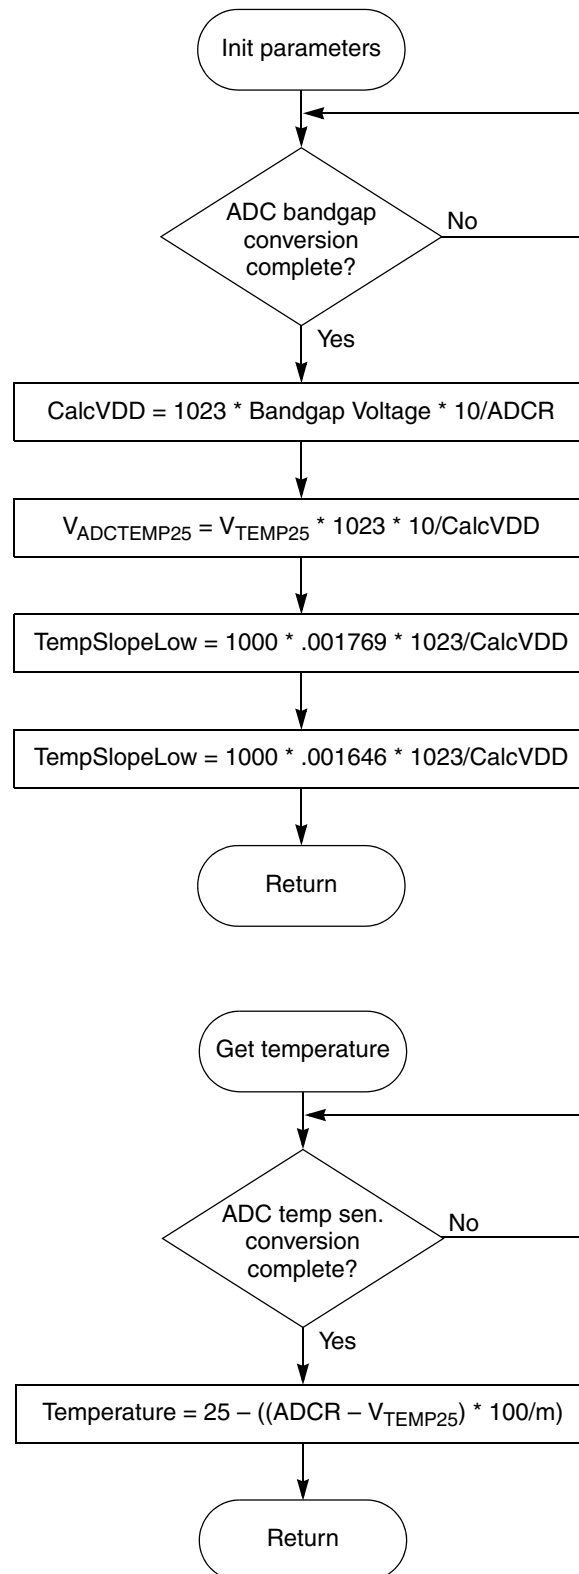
Init parameters

ADC bandgap conversion complete?

No

Yes

CalcVDD = 1023 * Bandgap Voltage * 10/ADCR

$V_{ADCTEMP25}$ = $V_{TEMP25}$ * 1023 * 10/CalcVDD

TempSlopeLow = 1000 * .001769 * 1023/CalcVDD

TempSlopeLow = 1000 * .001646 * 1023/CalcVDD

Return

Get temperature

ADC temp sen. conversion complete?

No

Yes

Temperature = 25 – ((ADCR – $V_{TEMP25}$) * 100/m)

Return